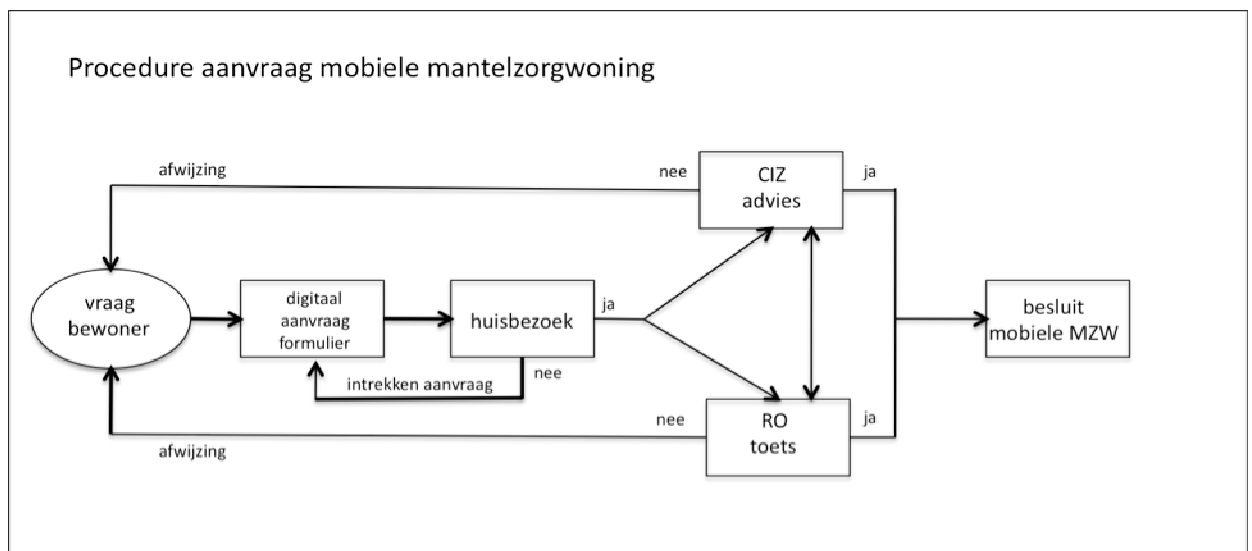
Procedure aanvraag mobiele mantelzorgwoning

afwijzing

nee

CIZ advies

ja

vraag bewoner

digitaal aanvraag formulier

huisbezoek

ja

besluit mobiele MZW

intrekken aanvraag

nee

nee

RO toets

ja

afwijzing